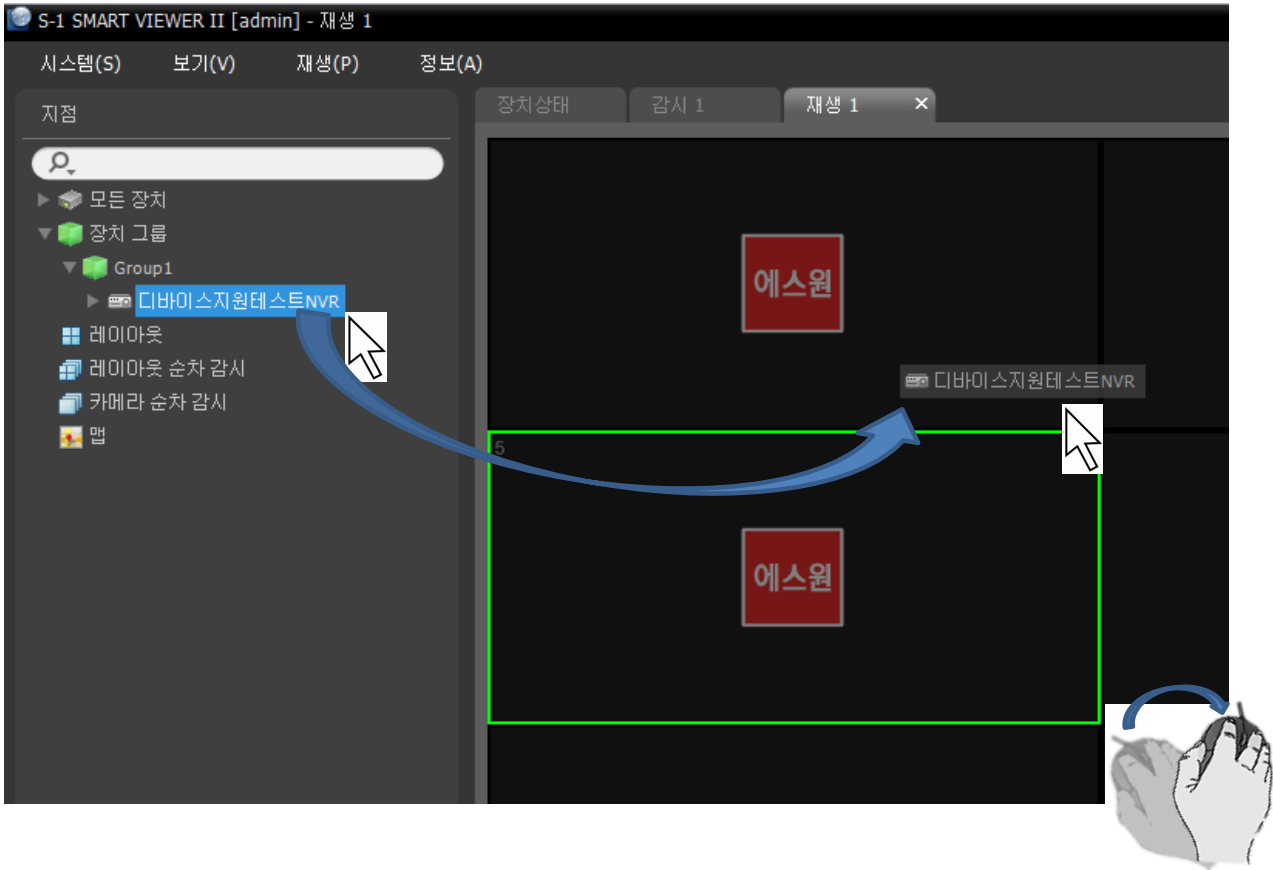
S-1 SMART VIEWER II [admin] - 재생 1

시스템(S) 보기(V) 재생(P) 정보(A)

지점

모든 장치
장치 그룹
Group1
디바이스지원테스트NVR
레이아웃
레이아웃 순차 감시
카메라 순차 감시
맵

장치상태 감시 1 재생 1 ✕

에스원

디바이스지원테스트NVR

5

에스원